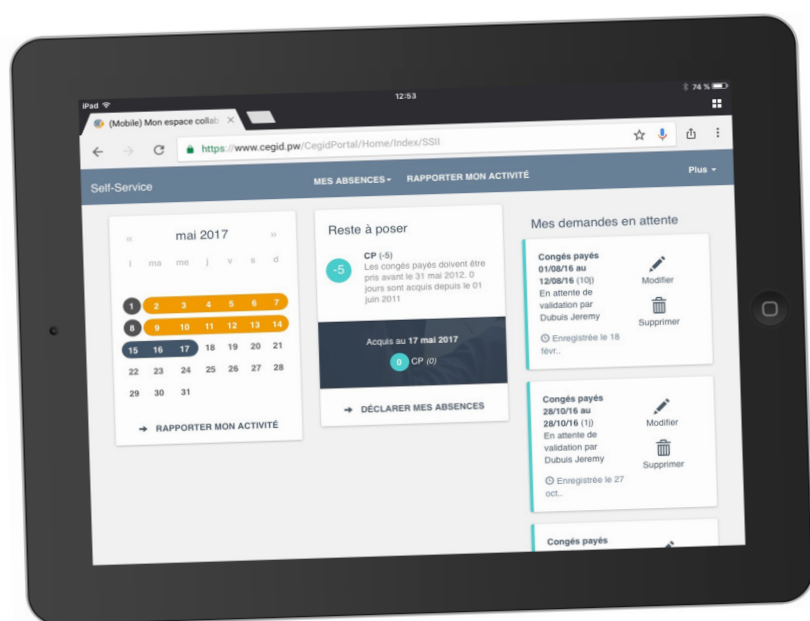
iPad
12:53
74 %
(Mobile) Mon espace collab ×
https://www.cegid.pw/CegidPortal/Home/Index/SSII

Self-Service
MES ABSENCES
RAPPORTER MON ACTIVITÉ
Plus

« mai 2017 »
l ma me j v s d
1 2 3 4 5 6 7
8 9 10 11 12 13 14
15 16 17 18 19 20 21
22 23 24 25 26 27 28
29 30 31

RAPPORTER MON ACTIVITÉ

Reste à poser

-5
CP (-5)
Les congés payés doivent être pris avant le 31 mai 2012. 0 jours sont acquis depuis le 01 juin 2011

Acquis au 17 mai 2017
0 CP (0)

DÉCLARER MES ABSENCES

Mes demandes en attente

Congés payés
01/08/16 au 12/08/16 (10j)
En attente de validation par Dubuis Jeremy
Enregistrée le 18 févr..
Modifier
Supprimer

Congés payés
28/10/16 au 28/10/16 (1j)
En attente de validation par Dubuis Jeremy
Enregistrée le 27 oct..
Modifier
Supprimer

Congés payés